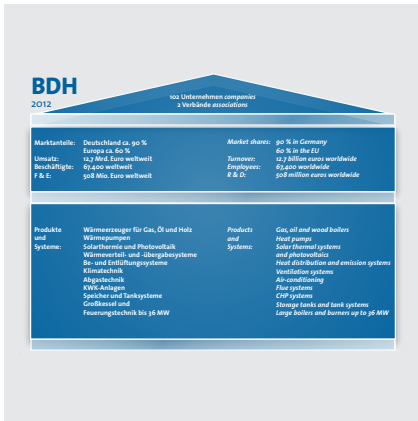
BDH
2012

102 Unternehmen *companies*
2 Verbände *associations*

| | | | |
|---|---|---|---|
| Marktanteile: | Deutschland ca. 90 % Europa ca. 60 % | *Market shares:* | *90 % in Germany 60 % in the EU* |
| Umsatz: | 12,7 Mrd. Euro weltweit | *Turnover:* | *12.7 billion euros worldwide* |
| Beschäftigte: | 67.400 weltweit | *Employees:* | *67,400 worldwide* |
| F & E: | 508 Mio. Euro weltweit | *R & D:* | *508 million euros worldwide* |

Produkte und Systeme:

Wärmeerzeuger für Gas, Öl und Holz
Wärmepumpen
Solarthermie und Photovoltaik
Wärmeverteil- und -übergabesysteme
Be- und Entlüftungssysteme
Klimatechnik
Abgastechnik
KWK-Anlagen
Speicher und Tanksysteme
Großkessel und Feuerungstechnik bis 36 MW

*Products and Systems:*

*Gas, oil and wood boilers*
*Heat pumps*
*Solar thermal systems and photovoltaics*
*Heat distribution and emission systems*
*Ventilation systems*
*Air-conditioning*
*Flue systems*
*CHP systems*
*Storage tanks and tank systems*
*Large boilers and burners up to 36 MW*